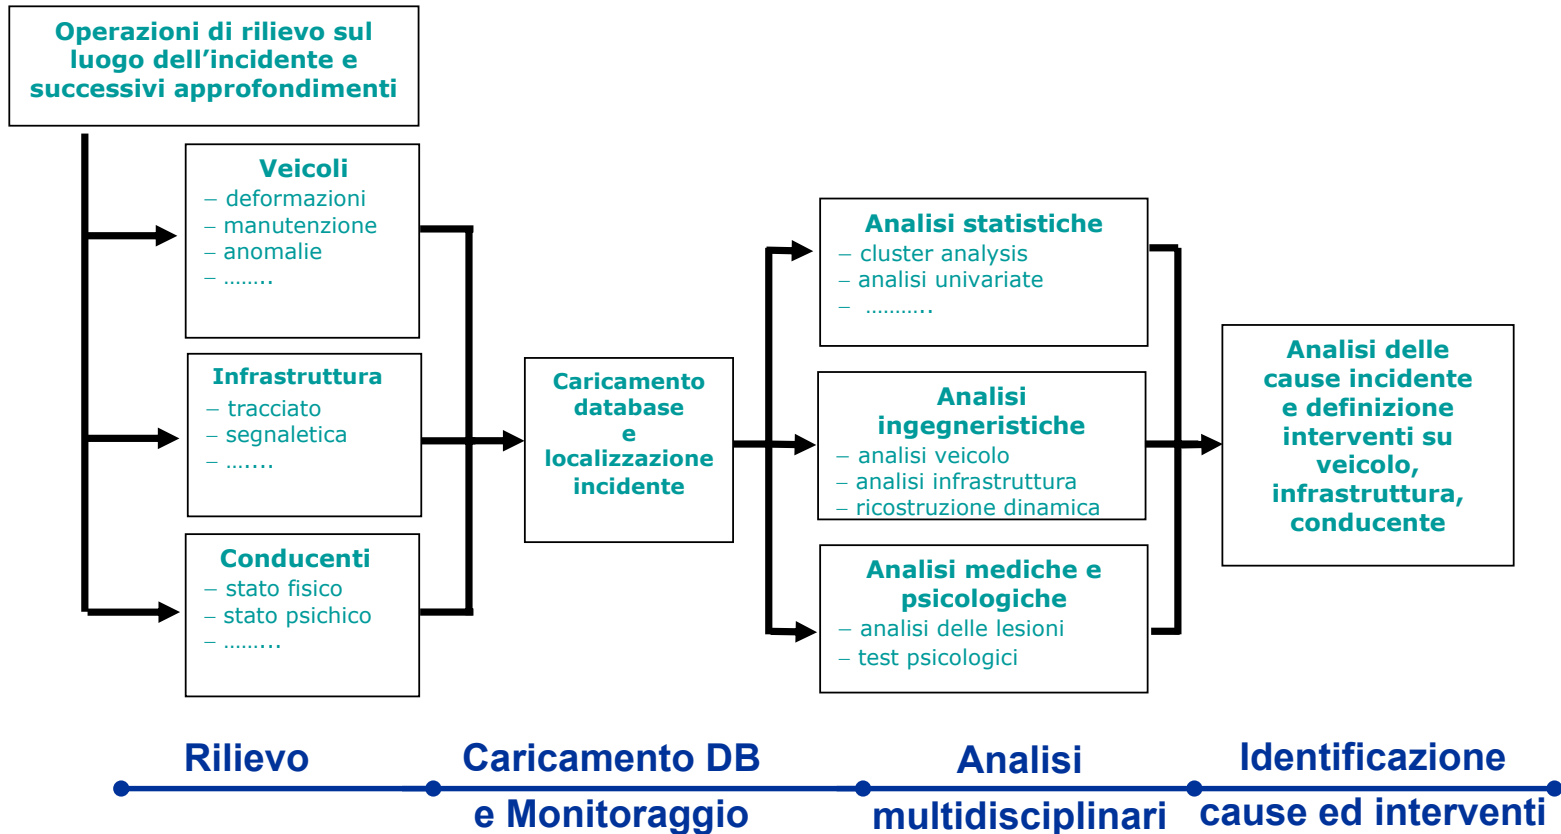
Operazioni di rilievo sul luogo dell’incidente e successivi approfondimenti

Veicoli
– deformazioni
– manutenzione
– anomalie
– ……..

Infrastruttura
– tracciato
– segnaletica
– …....

Conducenti
– stato fisico
– stato psichico
– ……...

Caricamento database e localizzazione incidente

Analisi statistiche
– cluster analysis
– analisi univariate
– ………..

Analisi ingegneristiche
– analisi veicolo
– analisi infrastruttura
– ricostruzione dinamica

Analisi mediche e psicologiche
– analisi delle lesioni
– test psicologici

Analisi delle cause incidente e definizione interventi su veicolo, infrastruttura, conducente

Rilievo

Caricamento DB e Monitoraggio

Analisi multidisciplinari

Identificazione cause ed interventi